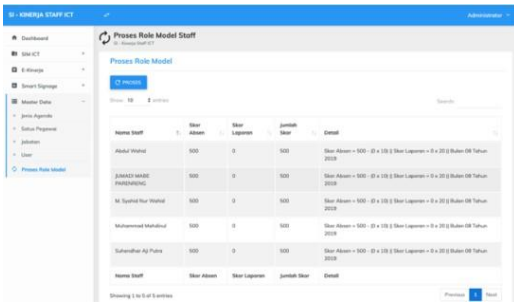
SI - KINERJA STAFF ICT

Administrator

Dashboard
SIM ICT
E-Kinerja
Smart Signage
Master Data
Jenis Agenda
Status Pegawai
Jabatan
User
Proses Role Model

Proses Role Model Stoff
SI - Kinerja Staff ICT

Proses Role Model

PROSES

Show 10 entries

Search:

| Nama Stoff | Skor Absen | Skor Laporan | Jumlah Skor | Detail |
|---|---|---|---|---|
| Abdul Wahid | 500 | 0 | 500 | Skor Absen = 500 - (0 x 10) \|\| Skor Laporan = 0 x 20 \|\| Bulan 08 Tahun 2019 |
| JUNAIDI MABE PARENRENG | 500 | 0 | 500 | Skor Absen = 500 - (0 x 10) \|\| Skor Laporan = 0 x 20 \|\| Bulan 08 Tahun 2019 |
| M. Syahid Nur Wahid | 500 | 0 | 500 | Skor Absen = 500 - (0 x 10) \|\| Skor Laporan = 0 x 20 \|\| Bulan 08 Tahun 2019 |
| Muhammad Mahdinul | 500 | 0 | 500 | Skor Absen = 500 - (0 x 10) \|\| Skor Laporan = 0 x 20 \|\| Bulan 08 Tahun 2019 |
| Suhandhar Aji Putra | 500 | 0 | 500 | Skor Absen = 500 - (0 x 10) \|\| Skor Laporan = 0 x 20 \|\| Bulan 08 Tahun 2019 |
| Nama Stoff | Skor Absen | Skor Laporan | Jumlah Skor | Detail |

Showing 1 to 5 of 5 entries

Previous 1 Next